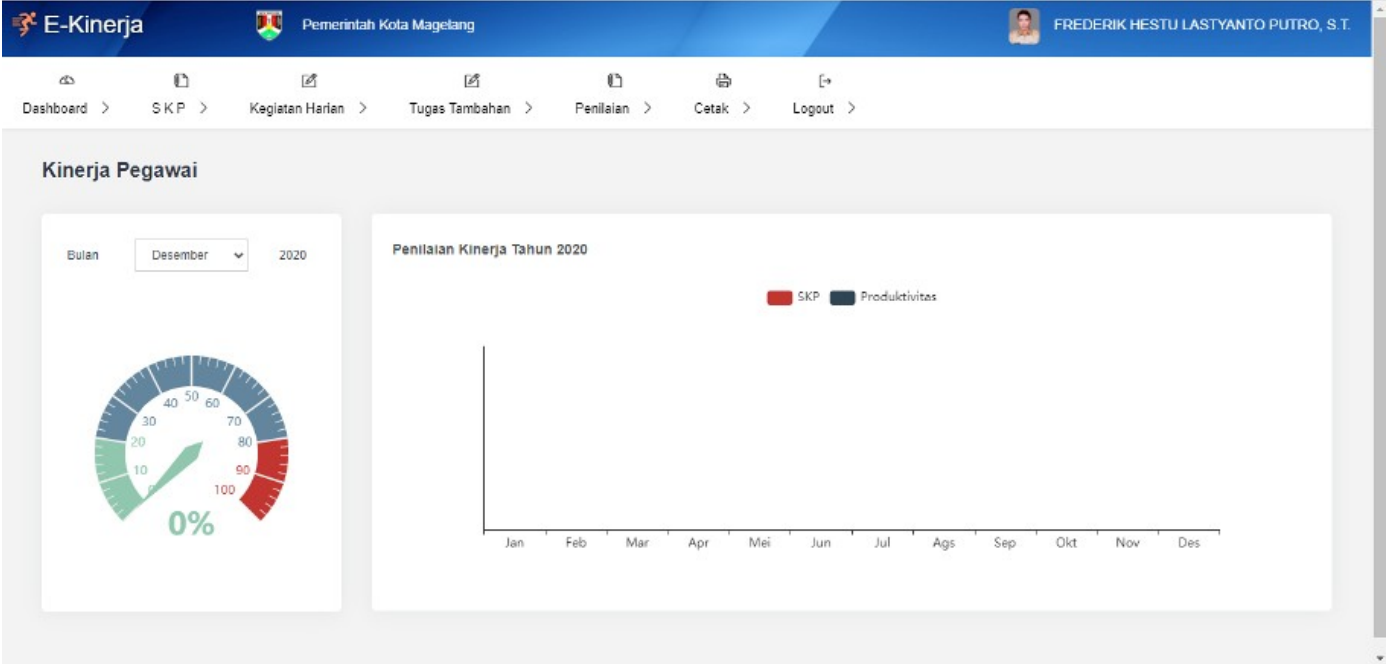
E-Kinerja

Pemerintah Kota Magelang

FREDERIK HESTU LASTYANTO PUTRO, S.T.

Dashboard > SKP > Kegiatan Harian > Tugas Tambahan > Penilaian > Cetak > Logout >

Kinerja Pegawai

Bulan Desember 2020

0 10 20 30 40 50 60 70 80 90 100

0%

Penilaian Kinerja Tahun 2020

SKP Produktivitas

Jan Feb Mar Apr Mei Jun Jul Ags Sep Okt Nov Des